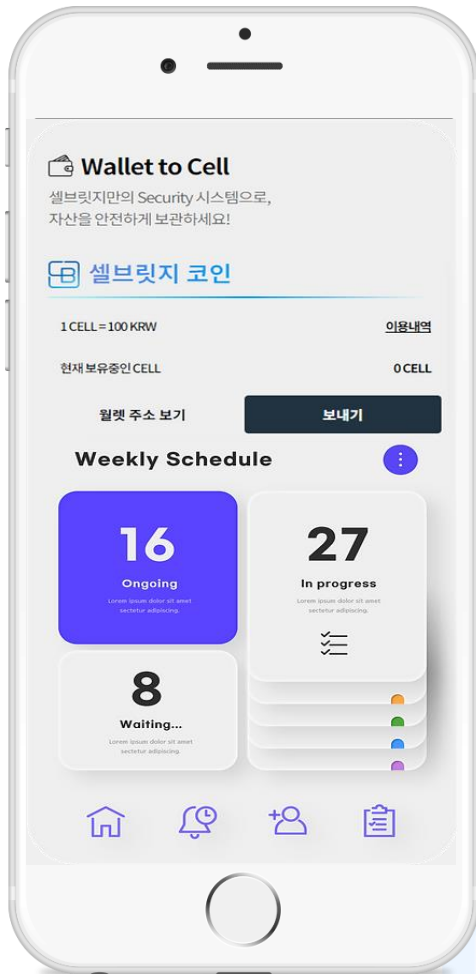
Wallet to Cell
셀브릿지만의 Security 시스템으로, 자산을 안전하게 보관하세요!

셀브릿지 코인

1 CELL = 100 KRW
이용내역

현재 보유중인 CELL
0 CELL

월렛 주소 보기
보내기

Weekly Schedule

16
Ongoing
Lorem ipsum dolor sit amet sectetur adipiscing.

27
In progress
Lorem ipsum dolor sit amet sectetur adipiscing.

8
Waiting...
Lorem ipsum dolor sit amet sectetur adipiscing.